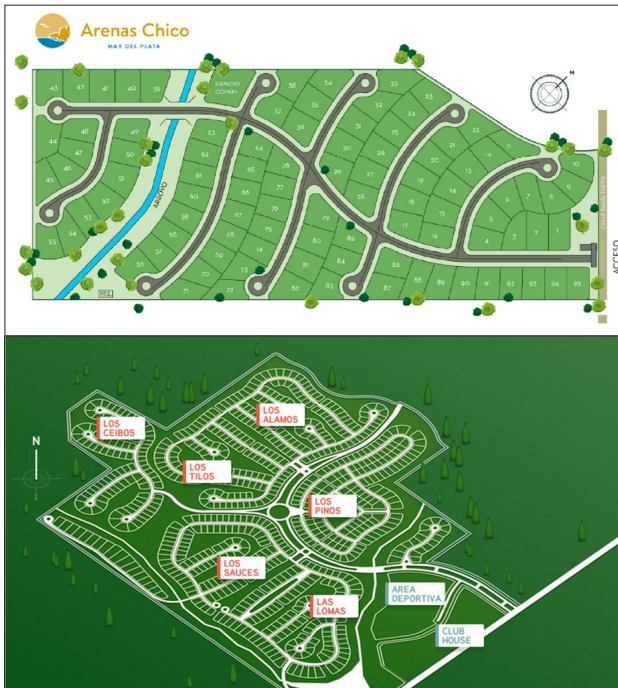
Arenas Chico
MAR DEL PLATA

N

43 42 41 40 39
ESPACIO COMÚN
38 34 33
37 35 32 31
36 28 27 26 25 24 23 22 21 20 19 18 17 16 15 14 13 12 11 10 9 8 7 6 5 4 3 2 1
48 49 44 47 50 46 45 51 52 53 54 55 56 57 58 59 60 61 62 63 64 65 66 67 68 69 70 71 72 73 74 75 76 77 78 79 80 81 82 83 84 85 86 87 88 89 90 91 92 93 94 95
ARROYO
SUM

LOS CEIBOS
LOS ALAMOS
LOS TILOS
LOS PINOS
LOS SAUCES
LAS LOMAS
AREA DEPORTIVA
CLUB HOUSE
N